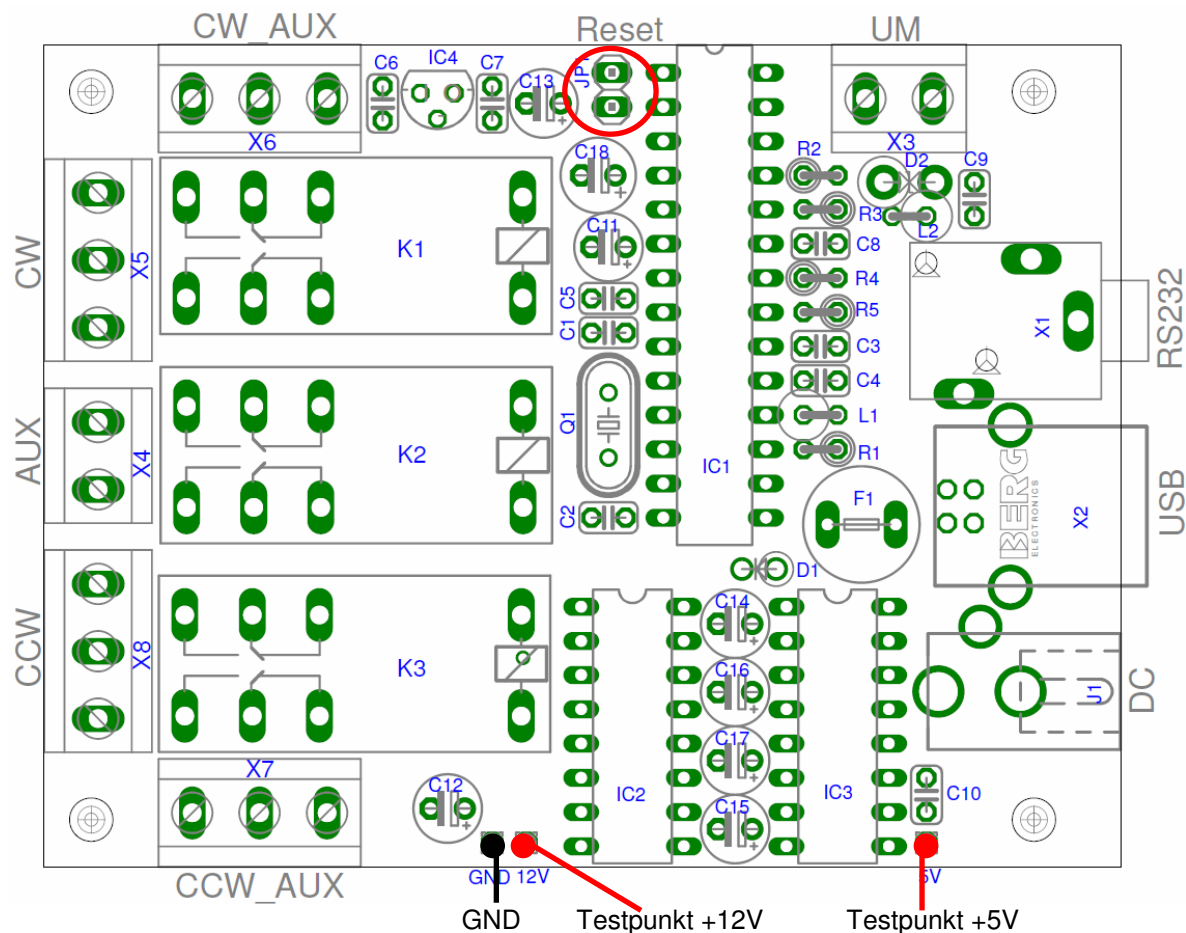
CW_AUX
Reset
UM
C6
IC4
C7
C13
JP
X6
X3
C18
R2
D2
C9
R3
L2
CW
X5
K1
C11
C8
C5
R4
R5
X1
RS232
C1
C3
C4
AUX
X4
K2
Q1
L1
R1
IC1
USB
F1
X2
C2
BERG ELECTRONICS
D1
CCW
X8
K3
C14
C16
DC
J1
C17
X7
C12
IC2
IC3
C10
C15
GND
12V
5V
CCW_AUX
GND
Testpunkt +12V
Testpunkt +5V